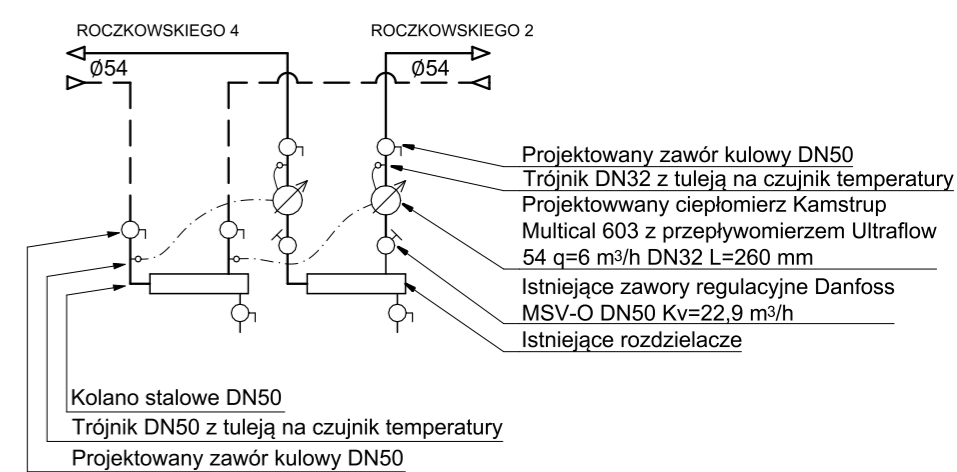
ROCZKOWSKIEGO 4

ROCZKOWSKIEGO 2

Ø54

Ø54

Projektowany zawór kulowy DN50

Trójnik DN32 z tuleją na czujnik temperatury

Projektowany ciepłomierz Kamstrup Multical 603 z przepływomierzem Ultraflow 54 q=6 m3/h DN32 L=260 mm

Istniejące zawory regulacyjne Danfoss MSV-O DN50 Kv=22,9 m3/h

Istniejące rozdzielacze

Kolano stalowe DN50

Trójnik DN50 z tuleją na czujnik temperatury

Projektowany zawór kulowy DN50